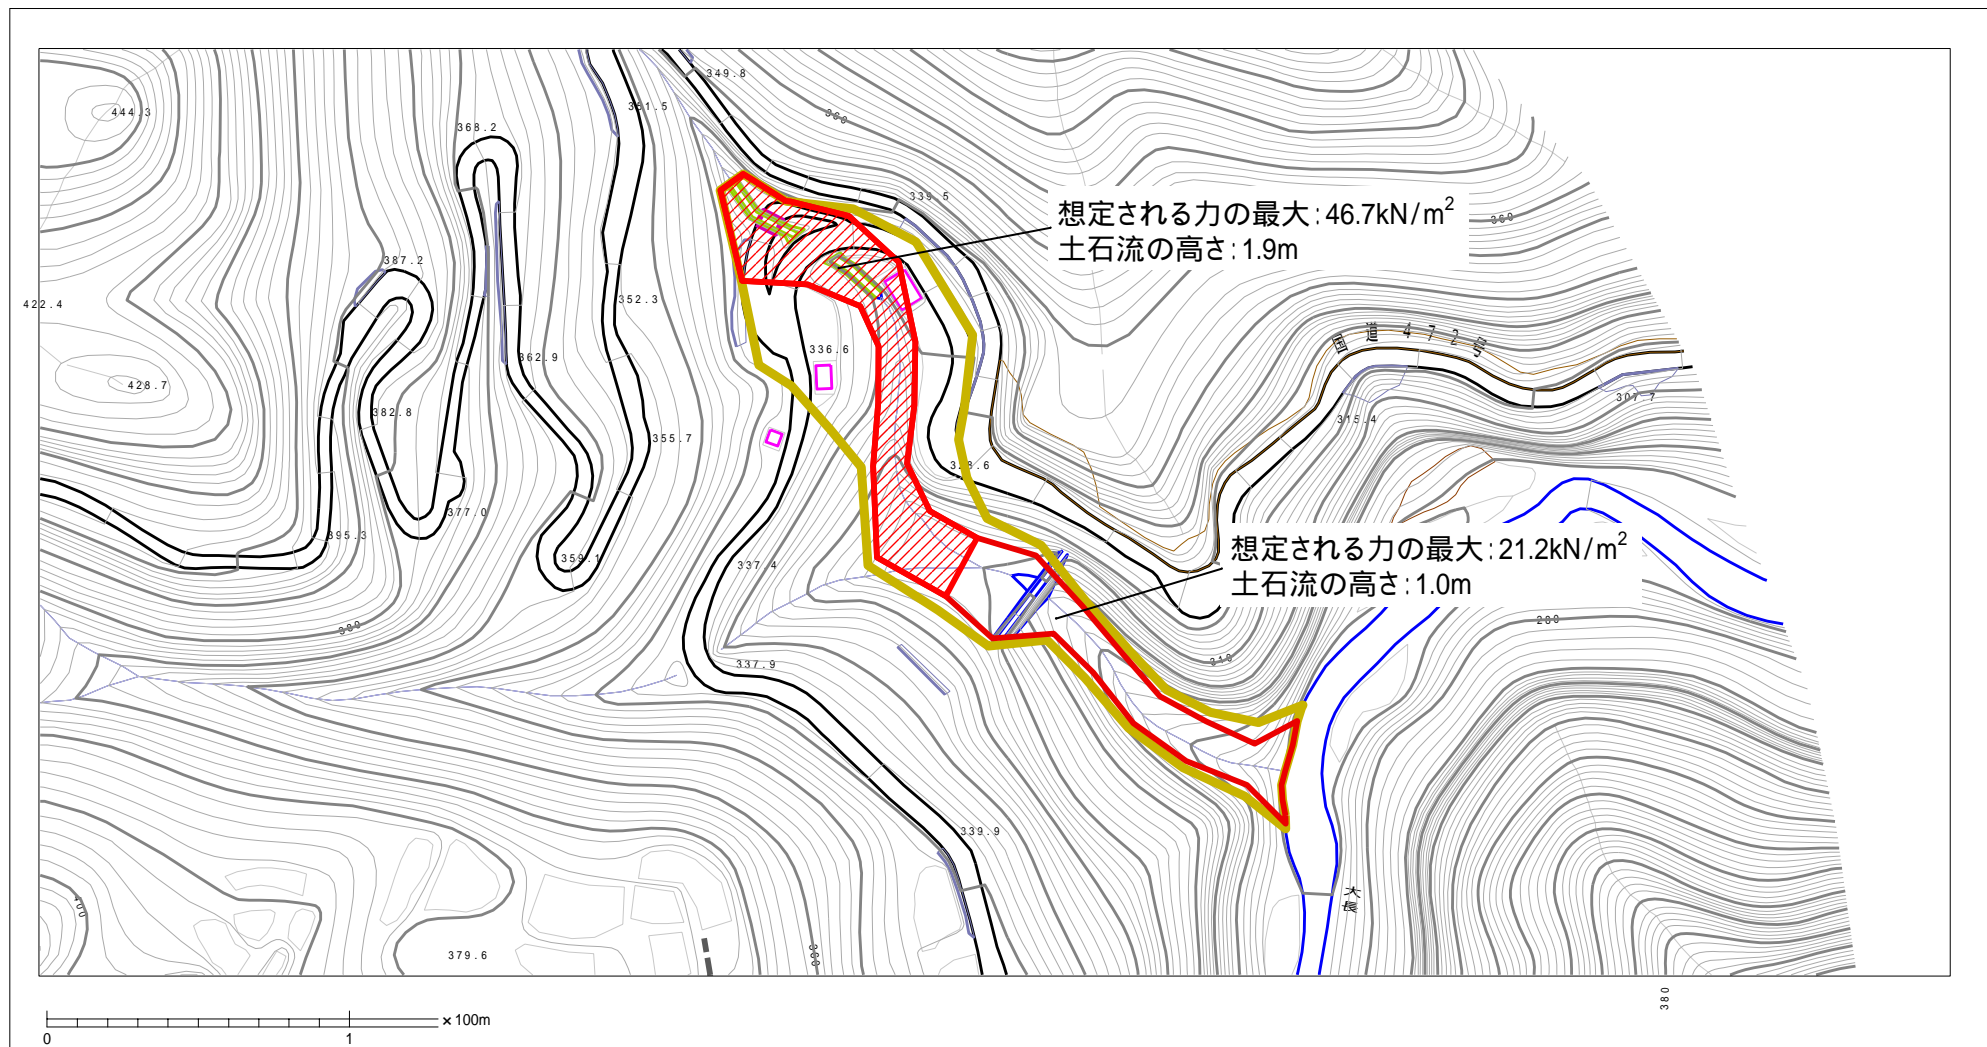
想定される力の最大:46.7kN/m$^2$
土石流の高さ:1.9m

想定される力の最大:21.2kN/m$^2$
土石流の高さ:1.0m

国道472号

444.3
368.2
351.5
349.8
360
339.5
387.2
422.4
352.3
362.9
336.6
428.7
382.8
355.7
338.6
315.4
307.7
377.0
395.3
359.1
337.4
390
280
310
337.9
339.9
大長
400
379.6
380
380

0
1
×100m